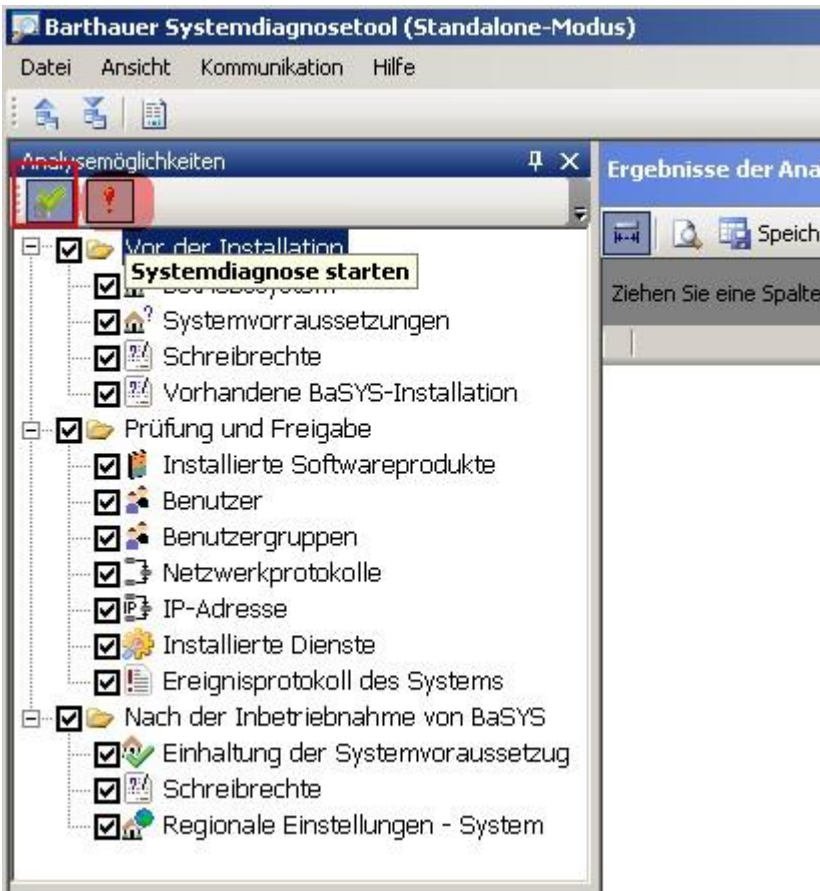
Barthauer Systemdiagnosetool (Standalone-Modus)

Datei Ansicht Kommunikation Hilfe

Analysemöglichkeiten

Ergebnisse der Ana

Speich

Ziehen Sie eine Spalte

Vor der Installation

Systemdiagnose starten

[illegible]

Systemvorraussetzungen

Schreibrechte

Vorhandene BaSYS-Installation

Prüfung und Freigabe

Installierte Softwareprodukte

Benutzer

Benutzergruppen

Netzwerkprotokolle

IP-Adresse

Installierte Dienste

Ereignisprotokoll des Systems

Nach der Inbetriebnahme von BaSYS

Einhaltung der Systemvoraussetzug

Schreibrechte

Regionale Einstellungen - System